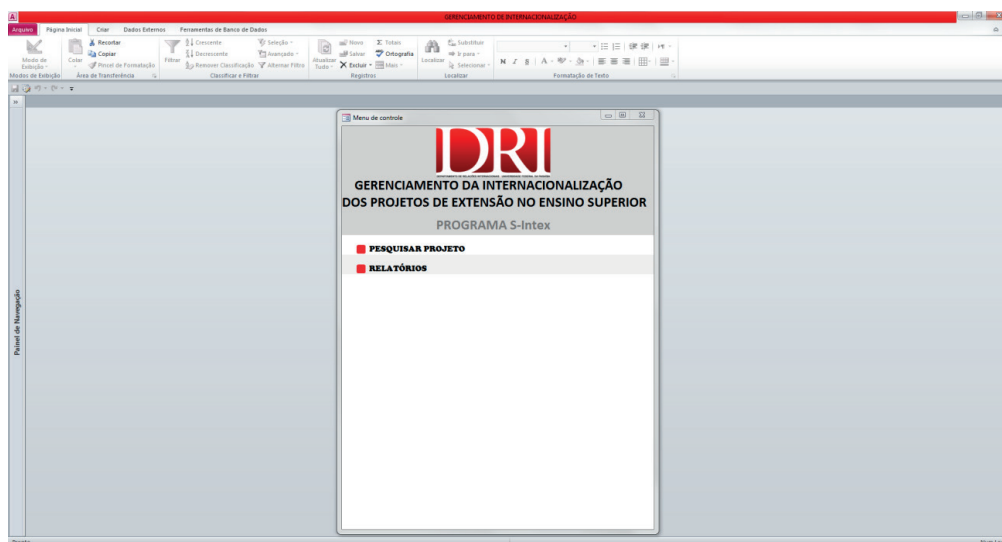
GERENCIAMENTO DE INTERNACIONALIZAÇÃO

Arquivo | Página Inicial | Criar | Dados Externos | Ferramentas de Banco de Dados

Modo de Exibição | Colar | Recortar | Copiar | Pincel de Formatação | Filtrar | Crescente | Decrescente | Remover Classificação | Seleção | Avançado | Alternar Filtro | Atualizar Tudo | Novo | Salvar | Excluir | Totais | Ortografia | Mais | Localizar | Substituir | Ir para | Selecionar

Modos de Exibição | Área de Transferência | Classificar e Filtrar | Registros | Localizar | Formatação de Texto

Painel de Navegação

Menu de controle

DRI

GERENCIAMENTO DA INTERNACIONALIZAÇÃO DOS PROJETOS DE EXTENSÃO NO ENSINO SUPERIOR

PROGRAMA S-Intex

PESQUISAR PROJETO

RELATÓRIOS